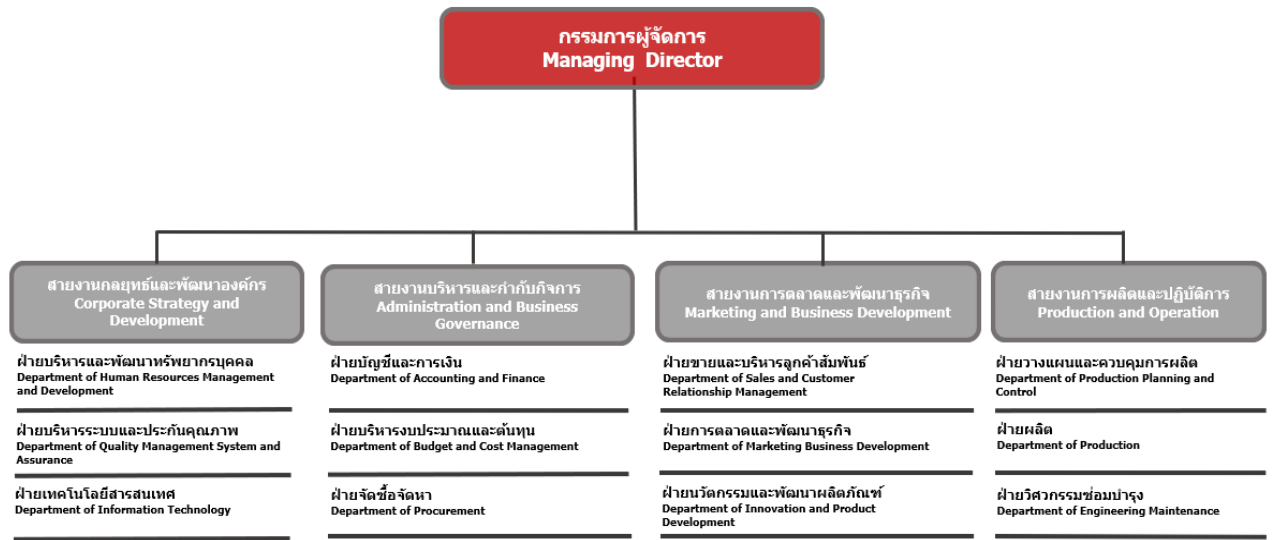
กรรมการผู้จัดการ
Managing Director

สายงานกลยุทธ์และพัฒนาองค์กร
Corporate Strategy and Development

ฝ่ายบริหารและพัฒนาทรัพยากรบุคคล
Department of Human Resources Management and Development

ฝ่ายบริหารระบบและประกันคุณภาพ
Department of Quality Management System and Assurance

ฝ่ายเทคโนโลยีสารสนเทศ
Department of Information Technology

สายงานบริหารและกำกับกิจการ
Administration and Business Governance

ฝ่ายบัญชีและการเงิน
Department of Accounting and Finance

ฝ่ายบริหารงบประมาณและต้นทุน
Department of Budget and Cost Management

ฝ่ายจัดซื้อจัดหา
Department of Procurement

สายงานการตลาดและพัฒนาธุรกิจ
Marketing and Business Development

ฝ่ายขายและบริหารลูกค้าสัมพันธ์
Department of Sales and Customer Relationship Management

ฝ่ายการตลาดและพัฒนาธุรกิจ
Department of Marketing Business Development

ฝ่ายนวัตกรรมและพัฒนาผลิตภัณฑ์
Department of Innovation and Product Development

สายงานการผลิตและปฏิบัติการ
Production and Operation

ฝ่ายวางแผนและควบคุมการผลิต
Department of Production Planning and Control

ฝ่ายผลิต
Department of Production

ฝ่ายวิศวกรรมซ่อมบำรุง
Department of Engineering Maintenance